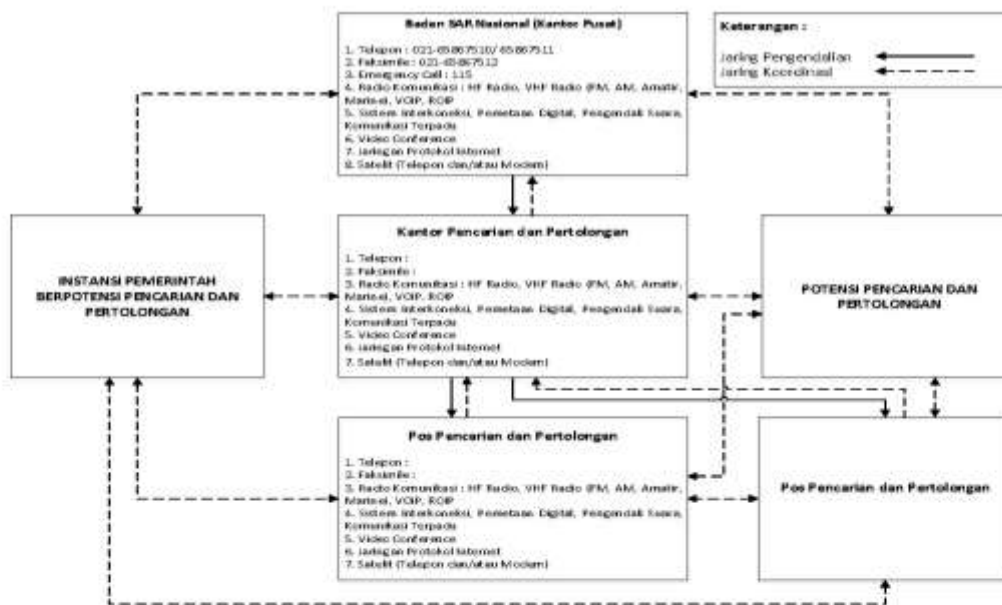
Badan SAR Nasional (Kantor Pusat)

1. Telepon : 021-65867510/ 65867511
2. Faksimile : 021-65867512
3. Emergency Call : 115
4. Radio Komunikasi : HF Radio, VHF Radio (FM, AM, Amatir, Marine), VOIP, ROIP
5. Sistem Interkoneksi, Pemetaan Digital, Pengendali Suara, Komunikasi Terpadu
6. Video Conference
7. Jaringan Protokol Internet
8. Satelit (Telepon dan/atau Modem)

Keterangan :

Jaring Pengendalian
Jaring Koordinasi

INSTANSI PEMERINTAH BERPOTENSI PENCARIAN DAN PERTOLONGAN

Kantor Pencarian dan Pertolongan

1. Telepon :
2. Faksimile :
3. Radio Komunikasi : HF Radio, VHF Radio (FM, AM, Amatir, Marine), VOIP, ROIP
4. Sistem Interkoneksi, Pemetaan Digital, Pengendali Suara, Komunikasi Terpadu
5. Video Conference
6. Jaringan Protokol Internet
7. Satelit (Telepon dan/atau Modem)

POTENSI PENCARIAN DAN PERTOLONGAN

Pos Pencarian dan Pertolongan

1. Telepon :
2. Faksimile :
3. Radio Komunikasi : HF Radio, VHF Radio (FM, AM, Amatir, Marine), VOIP, ROIP
4. Sistem Interkoneksi, Pemetaan Digital, Pengendali Suara, Komunikasi Terpadu
5. Video Conference
6. Jaringan Protokol Internet
7. Satelit (Telepon dan/atau Modem)

Pos Pencarian dan Pertolongan